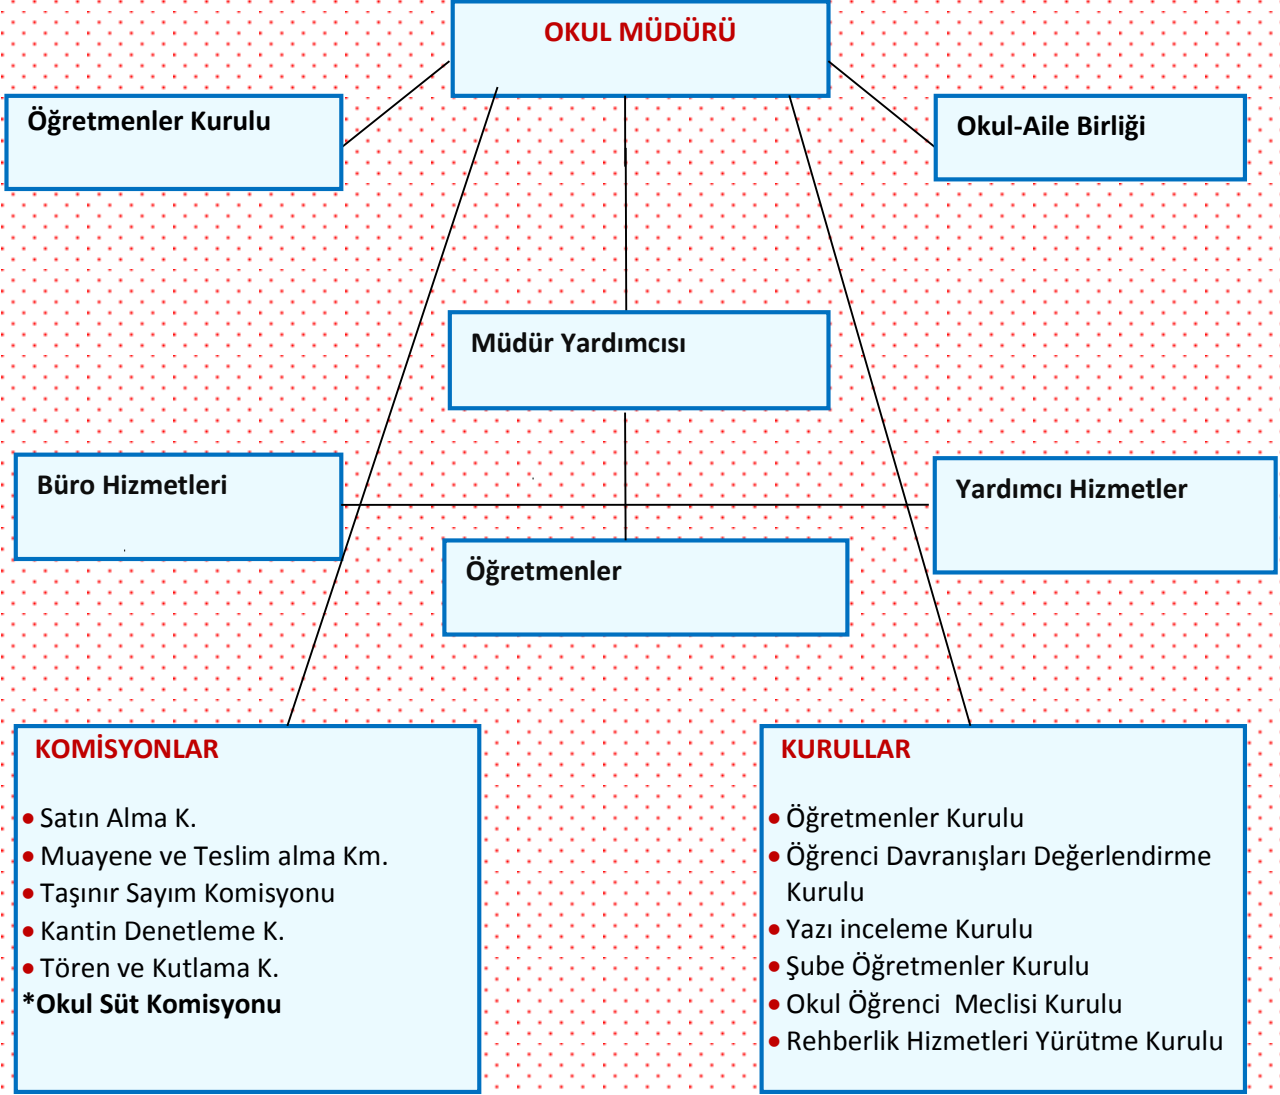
OKUL MÜDÜRÜ

Öğretmenler Kurulu

Okul-Aile Birliği

Müdür Yardımcısı

Büro Hizmetleri

Yardımcı Hizmetler

Öğretmenler

KOMİSYONLAR

• Satın Alma K.
• Muayene ve Teslim alma Km.
• Taşınır Sayım Komisyonu
• Kantin Denetleme K.
• Tören ve Kutlama K.
*Okul Süt Komisyonu

KURULLAR

• Öğretmenler Kurulu
• Öğrenci Davranışları Değerlendirme Kurulu
• Yazı inceleme Kurulu
• Şube Öğretmenler Kurulu
• Okul Öğrenci Meclisi Kurulu
• Rehberlik Hizmetleri Yürütme Kurulu